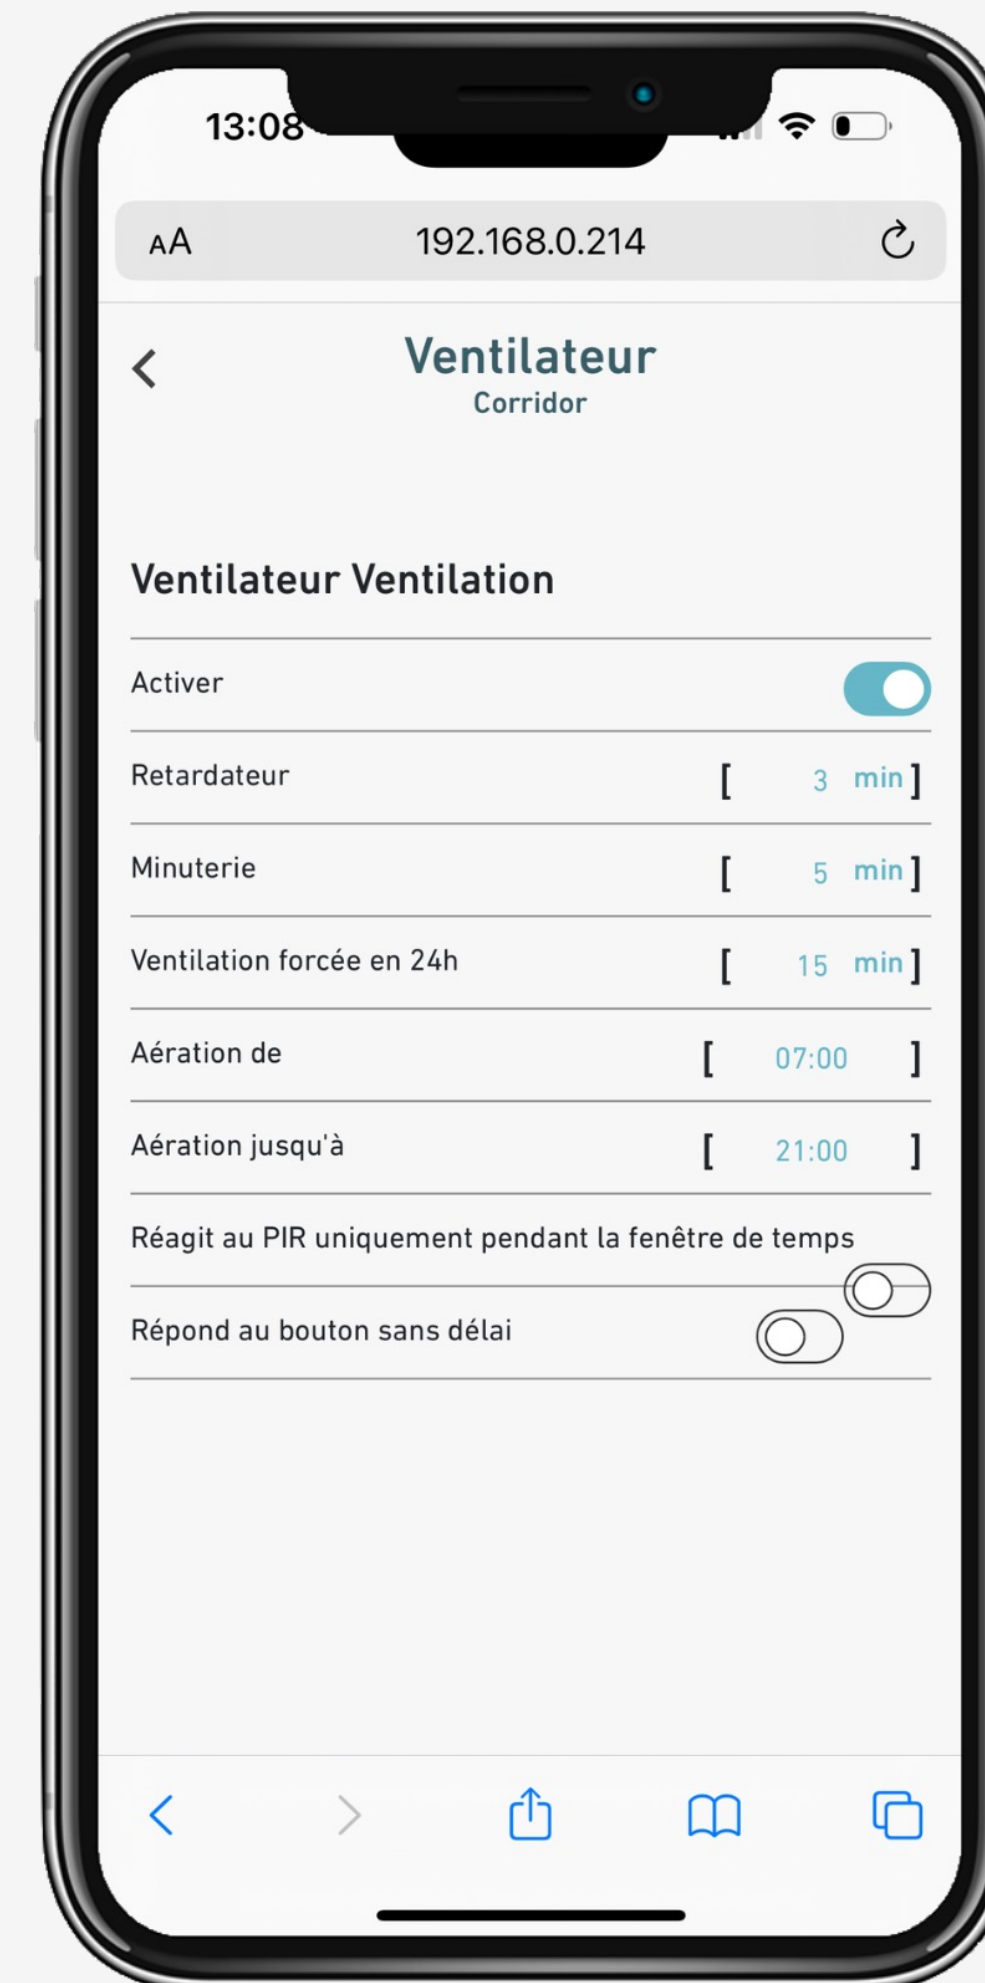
13:08

AA 192.168.0.214

Ventilateur
Corridor

Ventilateur Ventilation

Activer

Retardateur [ 3 min ]

Minuterie [ 5 min ]

Ventilation forcée en 24h [ 15 min ]

Aération de [ 07:00 ]

Aération jusqu'à [ 21:00 ]

Réagit au PIR uniquement pendant la fenêtre de temps

Répond au bouton sans délai